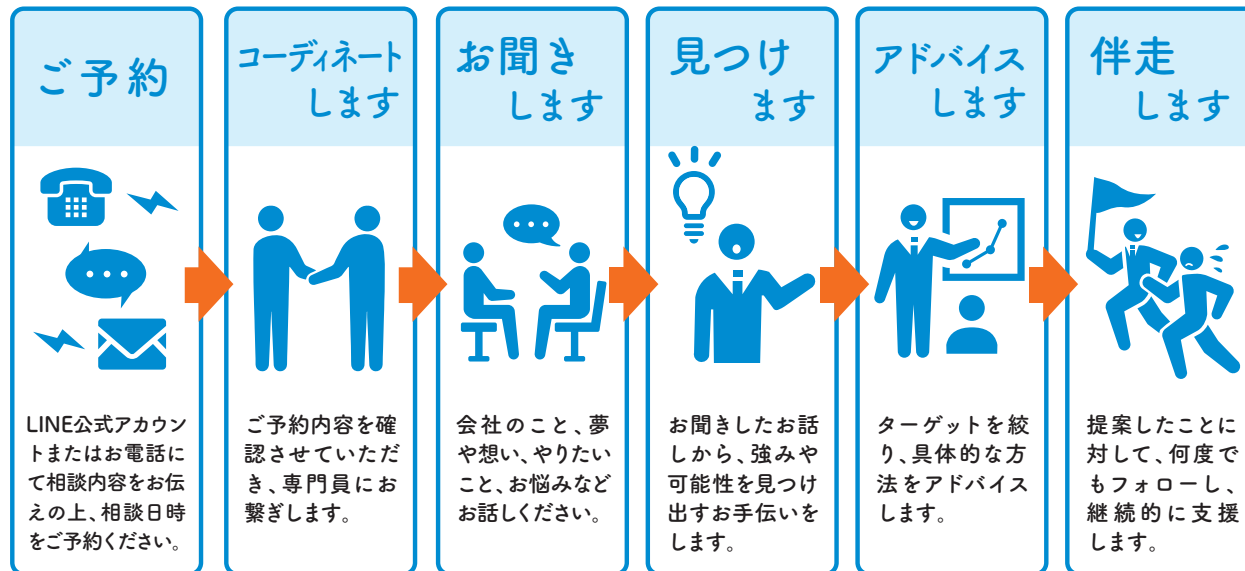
ご予約

LINE公式アカウントまたはお電話にて相談内容をお伝えの上、相談日時をご予約ください。

コーディネートします

ご予約内容を確認させていただき、専門員にお繋ぎします。

お聞きします

会社のこと、夢や想い、やりたいこと、お悩みなどお話しください。

見つけます

お聞きしたお話しから、強みや可能性を見つけ出すお手伝いをします。

アドバイスします

ターゲットを絞り、具体的な方法をアドバイスします。

伴走します

提案したことに対して、何度でもフォローし、継続的に支援します。